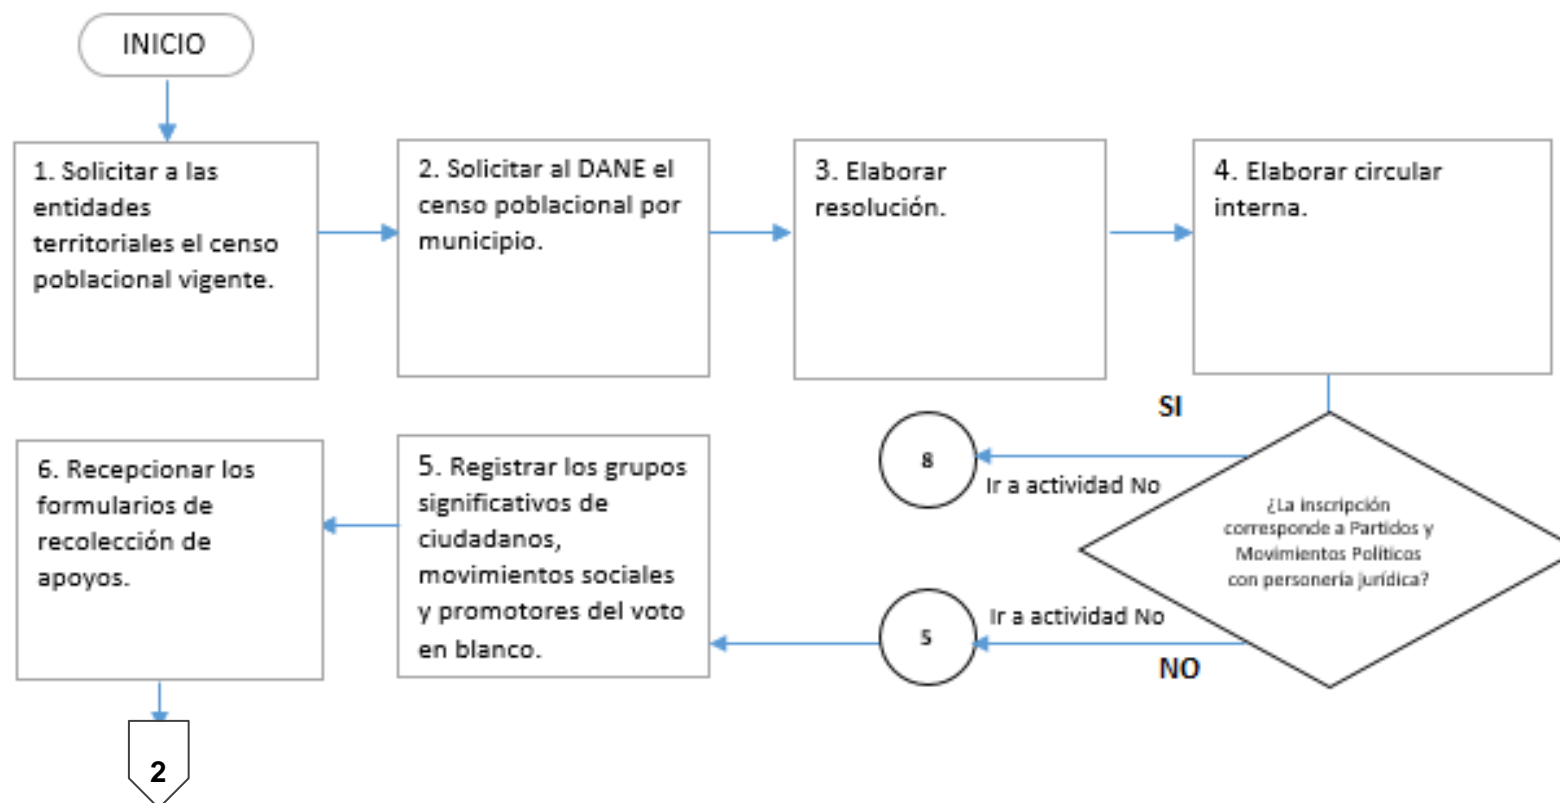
INICIO

1. Solicitar a las entidades territoriales el censo poblacional vigente.

2. Solicitar al DANE el censo poblacional por municipio.

3. Elaborar resolución.

4. Elaborar circular interna.

SI

8

Ir a actividad No

¿La inscripción corresponde a Partidos y Movimientos Políticos con personería jurídica?

6. Recepcionar los formularios de recolección de apoyos.

5. Registrar los grupos significativos de ciudadanos, movimientos sociales y promotores del voto en blanco.

Ir a actividad No

5

NO

2